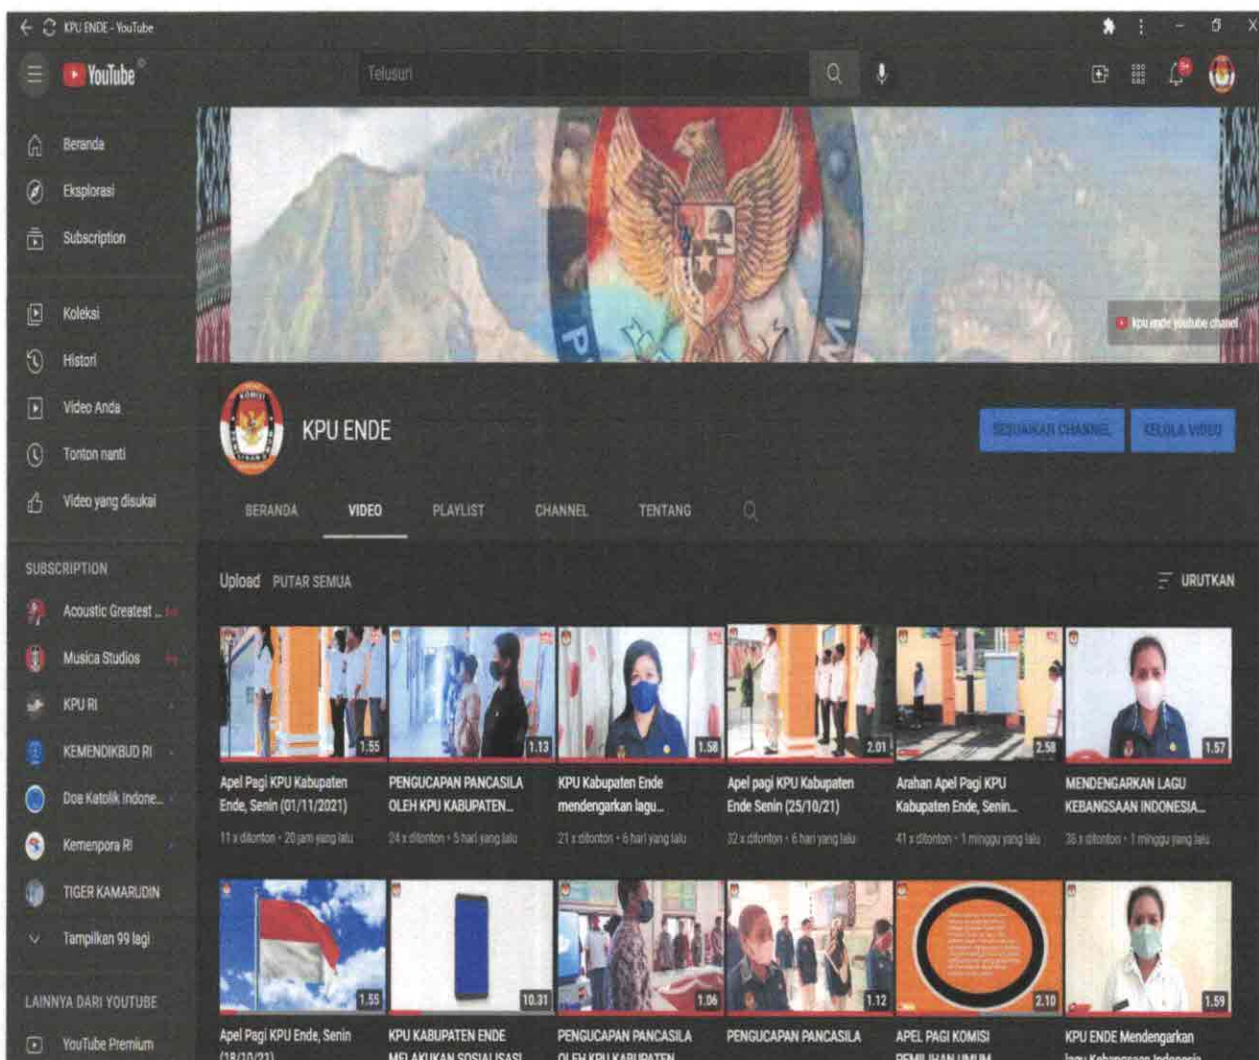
KPU ENDE - YouTube

YouTube

Telusuri

Beranda
Eksplorasi
Subscription

Koleksi
Histori
Video Anda
Tonton nanti
Video yang disukai

SUBSCRIPTION
Acoustic Greatest ...
Musica Studios
KPU RI
KEMENDIKBUD RI
Doa Katolik Indone...
Kemenpora RI
TIGER KAMARUDIN
Tampilkan 99 lagi

LAINNYA DARI YOUTUBE
YouTube Premium

kpu ende youtube chanel

KPU ENDE

SESUAIKAN CHANNEL
KELOLA VIDEO

BERANDA
VIDEO
PLAYLIST
CHANNEL
TENTANG

Upload PUTAR SEMUA
URUTKAN

1.55
Apel Pagi KPU Kabupaten Ende, Senin (01/11/2021)
11 x ditonton · 20 jam yang lalu

1.13
PENGUCAPAN PANCASILA OLEH KPU KABUPATEN...
24 x ditonton · 5 hari yang lalu

1.58
KPU Kabupaten Ende mendengarkan lagu...
21 x ditonton · 6 hari yang lalu

2.01
Apel pagi KPU Kabupaten Ende Senin (25/10/21)
32 x ditonton · 6 hari yang lalu

2.58
Arahan Apel Pagi KPU Kabupaten Ende, Senin...
41 x ditonton · 1 minggu yang lalu

1.57
MENDENGARKAN LAGU KEBANGSAAN INDONESIA...
36 x ditonton · 1 minggu yang lalu

1.55
Apel Pagi KPU Ende, Senin (18/10/21)

10.31
KPU KABUPATEN ENDE MELAKUKAN SOSIALISASI...

1.06
PENGUCAPAN PANCASILA OLEH KPU KABUPATEN...

1.12
PENGUCAPAN PANCASILA

2.10
APEL PAGI KOMISI PEMILIHAN UMUM...

1.59
KPU ENDE Mendengarkan lagu Kebangsaan Indonesia...